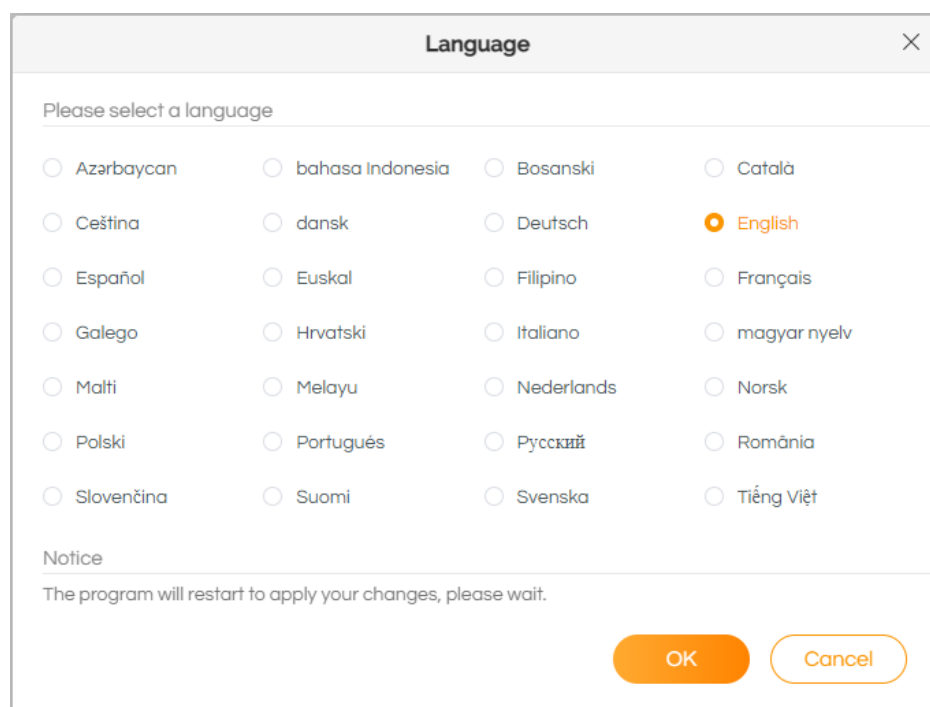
Language

×

Please select a language

Azərbaycan
bahasa Indonesia
Bosanski
Català
Ceština
dansk
Deutsch
English
Español
Euskal
Filipino
Français
Galego
Hrvatski
Italiano
magyar nyelv
Malti
Melayu
Nederlands
Norsk
Polski
Portugués
Русский
România
Slovenčina
Suomi
Svenska
Tiếng Việt

Notice

The program will restart to apply your changes, please wait.

OK
Cancel